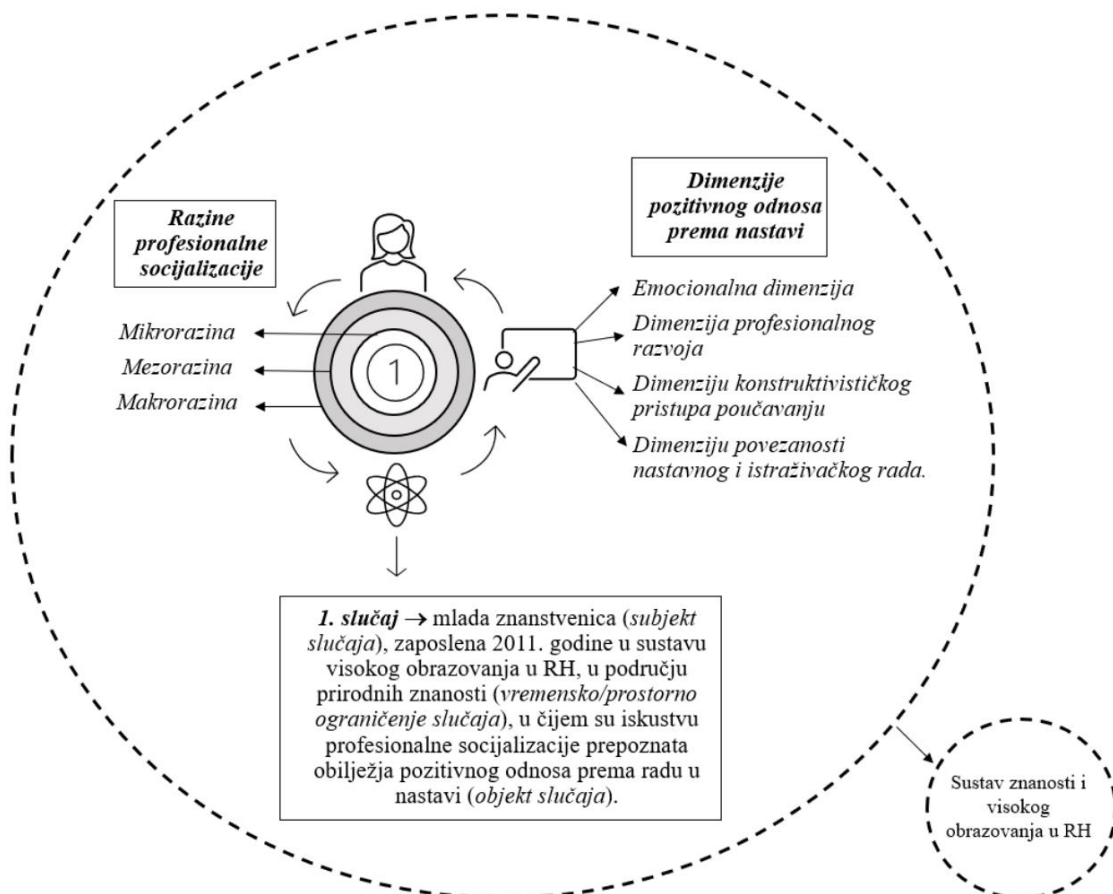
Razine profesionalne socijalizacije

Mikrorazina
Mezorazina
Makrorazina

1

Dimenzije pozitivnog odnosa prema nastavi

Emocionalna dimenzija
Dimenzija profesionalnog razvoja
Dimenziju konstruktivističkog pristupa poučavanju
Dimenziju povezanosti nastavnog i istraživačkog rada.

1. slučaj → mlada znanstvenica (subjekt slučaja), zaposlena 2011. godine u sustavu visokog obrazovanja u RH, u području prirodnih znanosti (vremensko/prostorno ograničenje slučaja), u čijem su iskustvu profesionalne socijalizacije prepoznata obilježja pozitivnog odnosa prema radu u nastavi (objekt slučaja).

Sustav znanosti i visokog obrazovanja u RH